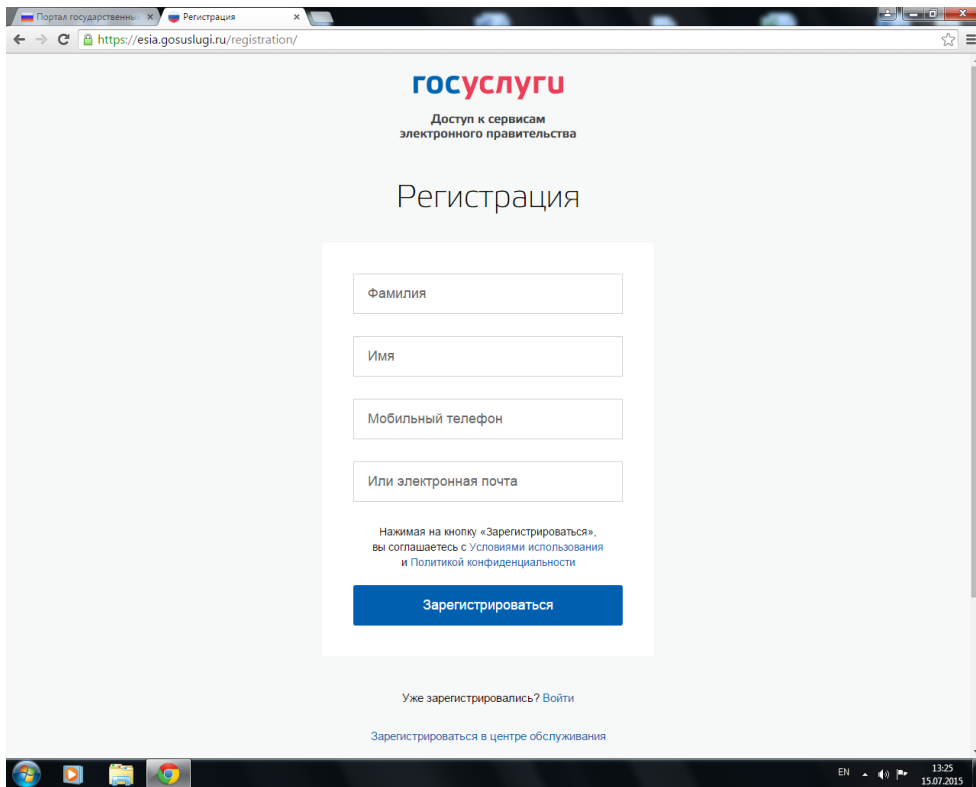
Портал государственны ×
Регистрация ×

https://esia.gosuslugi.ru/registration/

госуслуги
Доступ к сервисам электронного правительства

Регистрация

Фамилия

Имя

Мобильный телефон

Или электронная почта

Нажимая на кнопку «Зарегистрироваться», вы соглашаетесь с Условиями использования и Политикой конфиденциальности

Зарегистрироваться

Уже зарегистрировались? Войти

Зарегистрироваться в центре обслуживания

EN
13:25
15.07.2015